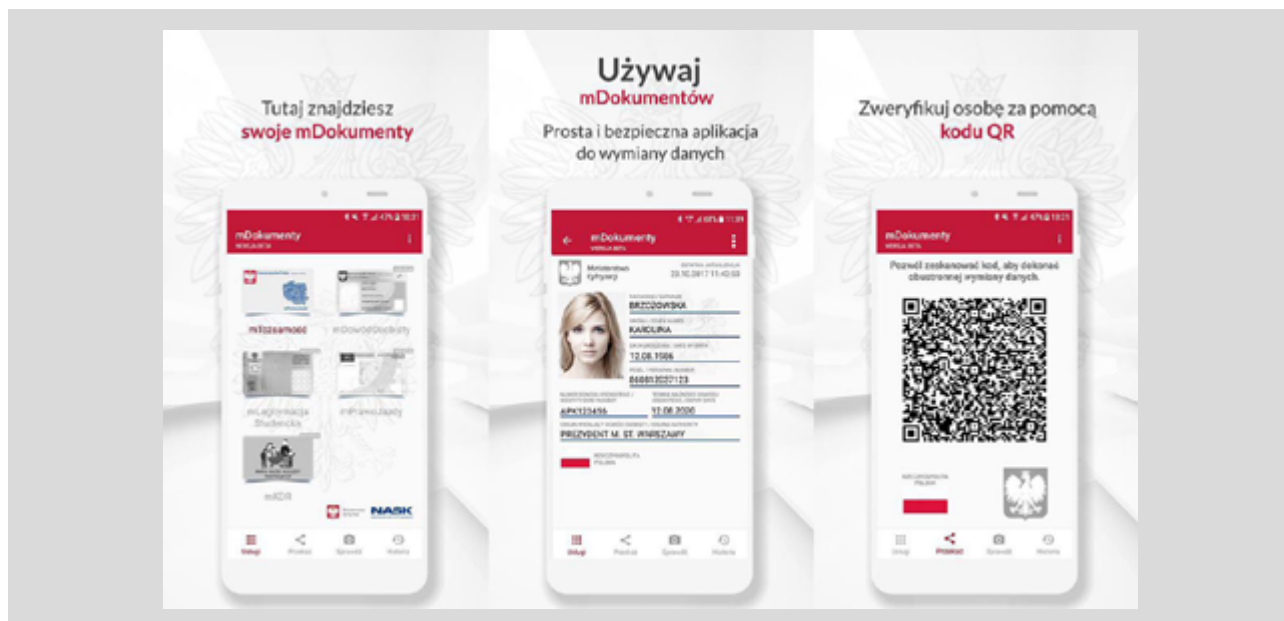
Tutaj znajdziesz
swoje mDokumenty

mDokumenty
WERSJA BETA

mTożsamość

mDowódOsobisty

mLegitymacja Studencka

mPrawoJazdy

mKDR

NASK

Dokumenty

Przekaż

Sprawdź

Historia

Używaj
mDokumentów

Prosta i bezpieczna aplikacja do wymiany danych

mDokumenty
WERSJA BETA

Ministerstwo Cyfryzacji

20.10.2017 11:42:58

BRZOZOWSKA

KAROLINA

12.08.1986

86081202123

AIP123456

12.08.2020

PREZYDENT M. ST. WARSZAWY

RZECZPOSPOLITA POLSKA

Dokumenty

Przekaż

Sprawdź

Historia

Zweryfikuj osobę za pomocą
kodu QR

mDokumenty
WERSJA BETA

Pozwól zeskanować kod, aby dokonać obustronnej wymiany danych.

RZECZPOSPOLITA POLSKA

Dokumenty

Przekaż

Sprawdź

Historia